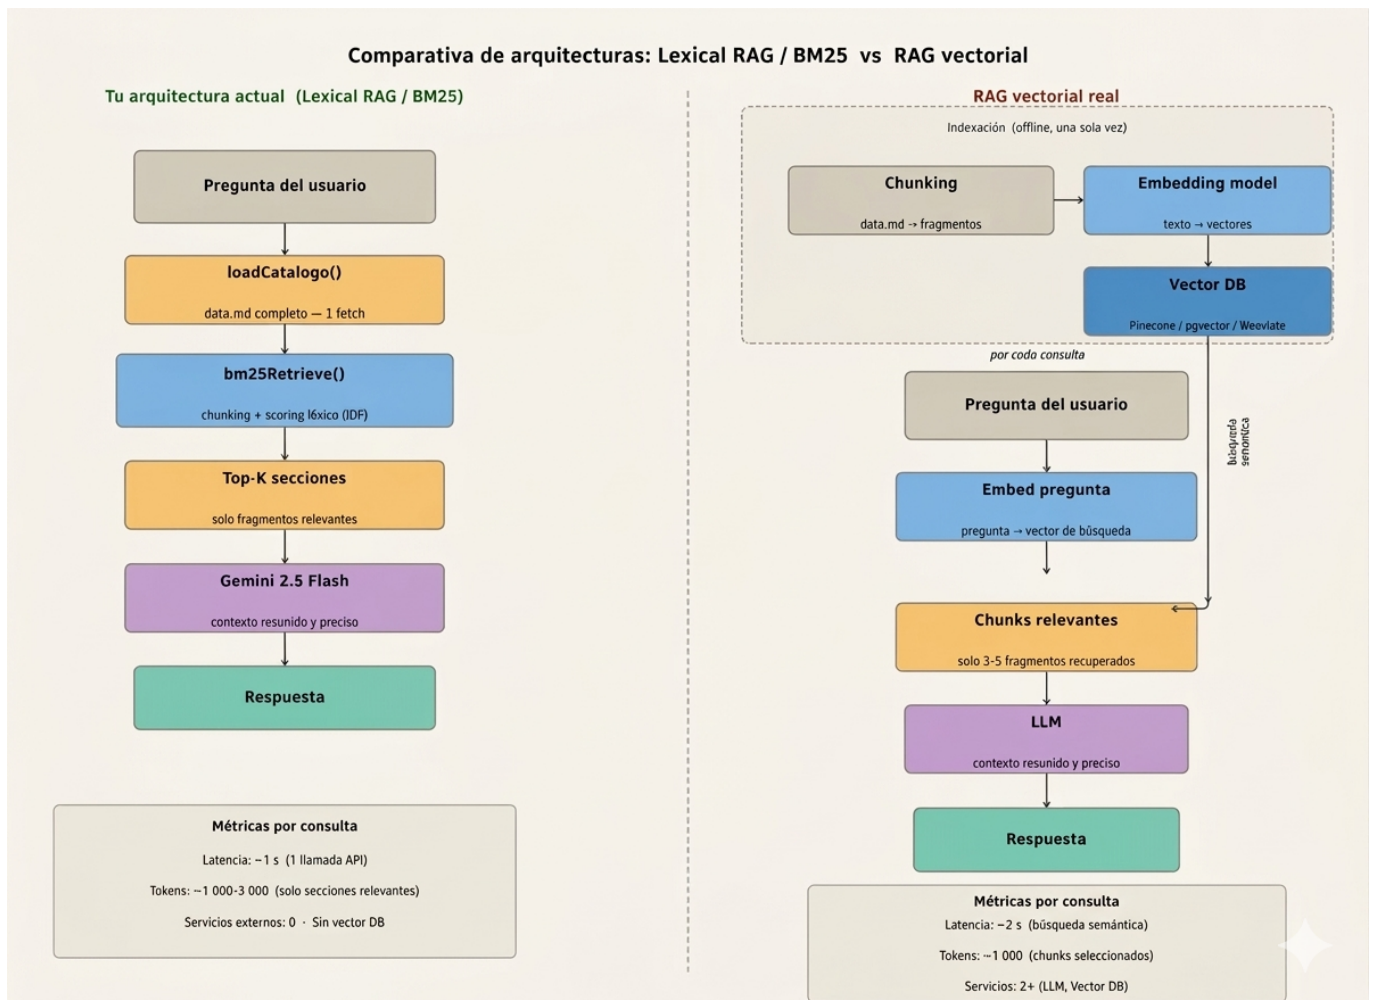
Comparativa de arquitecturas: Lexical RAG / BM25 vs RAG vectorial

Tu arquitectura actual (Lexical RAG / BM25)

Pregunta del usuario

loadCatalogo()
data.md completo — 1 fetch

bm25Retrieve()
chunking + scoring léxico (IDF)

Top-K secciones
solo fragmentos relevantes

Gemini 2.5 Flash
contexto resumido y preciso

Respuesta

Métricas por consulta
Latencia: ~1 s (1 llamada API)
Tokens: ~1 000-3 000 (solo secciones relevantes)
Servicios externos: 0 · Sin vector DB

RAG vectorial real

Indexación (offline, una sola vez)

Chunking
data.md → fragmentos

Embedding model
texto → vectores

Vector DB
Pinecone / pgvector / Weeviate

por coda consulta

Pregunta del usuario

búsqueda semántica

Embed pregunta
pregunta → vector de búsqueda

Chunks relevantes
solo 3-5 fragmentos recuperados

LLM
contexto resumido y preciso

Respuesta

Métricas por consulta
Latencia: ~2 s (búsqueda semántica)
Tokens: ~1 000 (chunks seleccionados)
Servicios: 2+ (LLM, Vector DB)